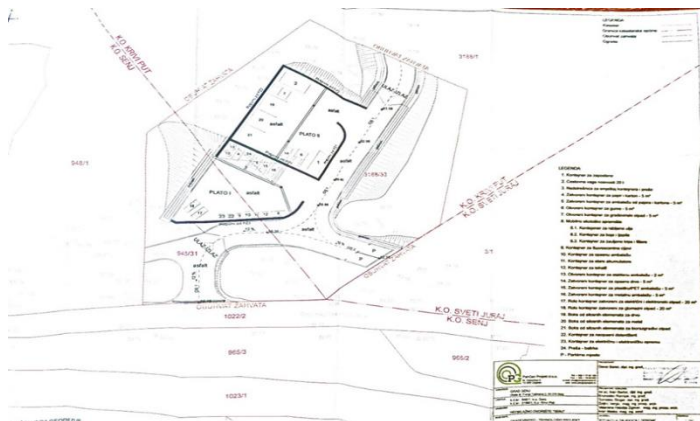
K.O. KRIVI PUT
K.O. SENJ

3169/T

PLATO II

PLATO I

asfalt

asfalt

asfalt

asfalt

ULAZ-IZLAZ

ULAZ-IZLAZ

948/1

3186/33

948/31

ODVOJAK ŽAVRATA

1022/2

K.O. KRIVI PUT
K.O. SVETI JURAJ

K.O. SVETI JURAJ
K.O. SENJ

965/2

965/2

1023/1

3/1

LEGENDA

1. Kontejner za inpostere
2. Cestovna vaga nosivosti 20 t
3. Nadstrešnica za smještaj kontejnera i posuda
4. Zatvoreni kontejner za papir i karton - 5 m³
5. Zatvoreni kontejner za ambalažu od papira i kartona - 5 m³
6. Zatvoreni kontejner za gume - 5 m³
7. Otvoreni kontejner za građevinski otpad - 5 m³
8. Mobilno skladište otpada
8.1. Kontejner za otpadna ulja
8.2. Kontejner za boje i lakove
8.3. Kontejner za baterije i akumulatore
9. Kontejner za fluorescentne cijevi
10. Kontejner za opasnu ambalažu
11. Kontejner za stare akumulatore
12. Kontejner za tekstil
13. Otvoreni kontejner za metalnu ambalažu - 5 m³
14. Zatvoreni kontejner za staklo - 5 m³
15. Zatvoreni kontejner za plastiku/PET ambalažu - 5 m³
16. Zatvoreni kontejner za ambalažu - 5 m³
17. Roll kontejner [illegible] - 20 m³
18. Roll kontejner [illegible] - 20 m³
19. Boks od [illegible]
20. Boks od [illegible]
21. Boks od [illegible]
22. Kontejner za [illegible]
23. Kontejner za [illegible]
24. Prostor - kabina
P - Parkirno mjesto

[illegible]